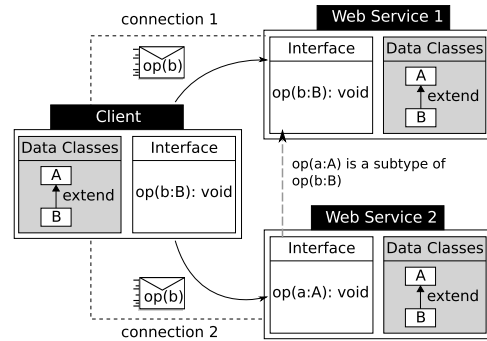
connection 1

Web Service 1

Interface

op(b:B): void

Data Classes

A

extend

B

op(b)

Client

Data Classes

A

extend

B

Interface

op(b:B): void

op(a:A) is a subtype of op(b:B)

Web Service 2

Interface

op(a:A): void

Data Classes

A

extend

B

op(b)

connection 2